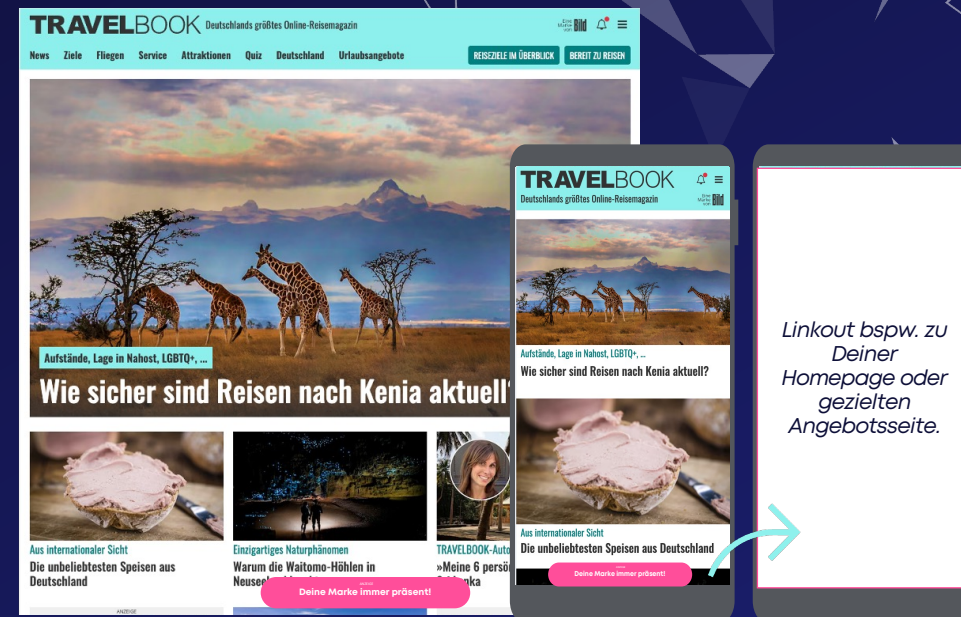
TRAVELBOOK Deutschlands größtes Online-Reisemagazin

Eine Marke von Bild

News Ziele Fliegen Service Attraktionen Quiz Deutschland Urlaubsangebote

REISEZIELE IM ÜBERBLICK BEREIT ZU REISEN

Aufstände, Lage in Nahost, LGBTQ+, ...

Wie sicher sind Reisen nach Kenia aktuell?

Aus internationaler Sicht

Die unbeliebtesten Speisen aus Deutschland

Einzigartiges Naturphänomen

Warum die Waitomo-Höhlen in Neusee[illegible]

TRAVELBOOK-Auto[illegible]

»Meine 6 persö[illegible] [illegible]nka

ANZEIGE

Deine Marke immer präsent!

TRAVELBOOK

Deutschlands größtes Online-Reisemagazin

Eine Marke von Bild

Aufstände, Lage in Nahost, LGBTQ+, ...

Wie sicher sind Reisen nach Kenia aktuell?

Aus internationaler Sicht

Die unbeliebtesten Speisen aus Deutschland

Deine Marke immer präsent!

Linkout bspw. zu Deiner Homepage oder gezielten Angebotsseite.